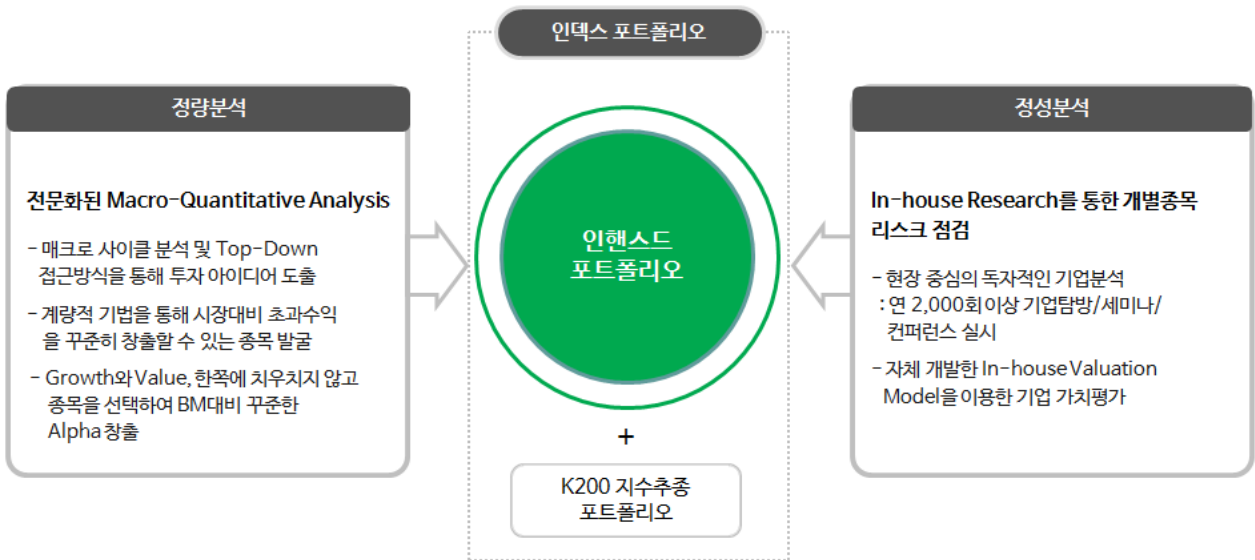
정량분석

전문화된 Macro-Quantitative Analysis

- 매크로 사이클 분석 및 Top-Down 접근방식을 통해 투자 아이디어 도출

- 계량적 기법을 통해 시장대비 초과수익을 꾸준히 창출할 수 있는 종목 발굴

- Growth와 Value, 한쪽에 치우치지 않고 종목을 선택하여 BM대비 꾸준한 Alpha 창출

인덱스 포트폴리오

인핸스드 포트폴리오

+

K200 지수추종 포트폴리오

정성분석

In-house Research를 통한 개별종목 리스크 점검

- 현장 중심의 독자적인 기업분석 : 연 2,000회 이상 기업탐방/세미나/컨퍼런스 실시

- 자체 개발한 In-house Valuation Model을 이용한 기업 가치평가